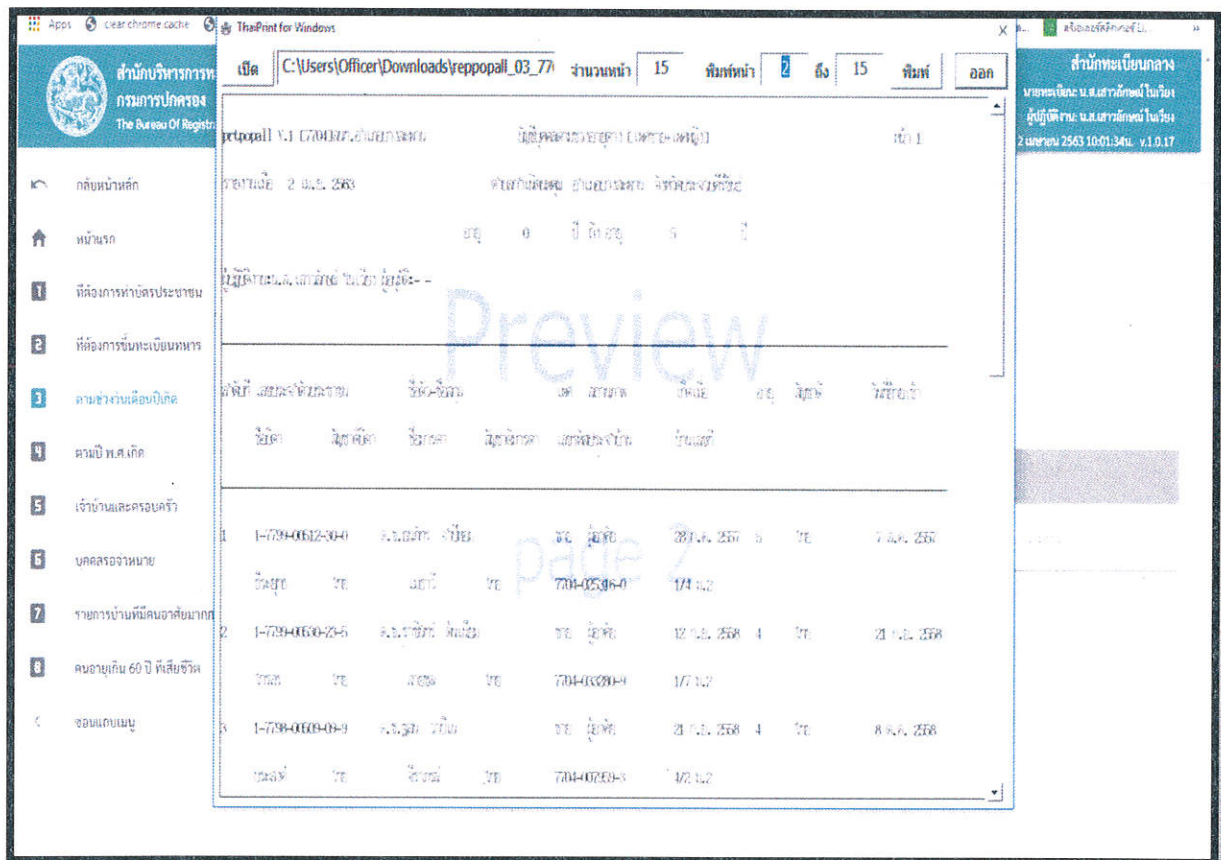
Apps clear chrome cache ThaiPrint for Windows

สำนักบริหารการทะ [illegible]
กรมการปกครอง
The Bureau Of Registr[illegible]

กลับหน้าหลัก
หน้าแรก
1 ที่ต้องการทำบัตรประชาชน
2 ที่ต้องการขึ้นทะเบียนทหาร
3 ตามช่วงวันเดือนปีเกิด
4 ตามปี พ.ศ.เกิด
5 เจ้าบ้านและครอบครัว
6 บุคคลรอจำหน่าย
7 รายการบ้านที่มีคนอาศัยมาก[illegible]
8 คนอายุเกิน 60 ปี ที่เสียชีวิต
ซ่อนแถบเมนู

เปิด C:\Users\Officer\Downloads\reppopall_03_77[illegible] จำนวนหน้า 15 พิมพ์หน้า 2 ถึง 15 พิมพ์ ออก

rptpopall V.1 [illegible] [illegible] หน้า 1
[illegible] 2 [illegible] 2563 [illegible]
อายุ 0 ปี ถึง อายุ 5 ปี
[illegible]

Preview

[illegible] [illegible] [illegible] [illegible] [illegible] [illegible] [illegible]
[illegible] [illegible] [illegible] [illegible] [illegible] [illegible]

page 2

1 1-7799-00612-30-0 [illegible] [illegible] 28 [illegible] 2557 5 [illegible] 7 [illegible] 2557
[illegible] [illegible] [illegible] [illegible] 7704-05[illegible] 174 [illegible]
2 1-7799-00630-23-5 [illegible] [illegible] 12 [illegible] 2558 4 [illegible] 21 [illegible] 2558
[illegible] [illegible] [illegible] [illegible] 7704-03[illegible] 1/7 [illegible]
3 1-7798-00609-09-9 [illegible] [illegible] 21 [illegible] 2558 4 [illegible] 8 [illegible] 2558
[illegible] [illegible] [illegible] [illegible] 7704-02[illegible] 1/2 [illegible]

สำนักทะเบียนกลาง
นายทะเบียน: น.ส.เสาวลักษณ์ ในเวียง
ผู้ปฏิบัติงาน: น.ส.เสาวลักษณ์ ในเวียง
2 เมษายน 2563 10:01:34น. v.1.0.17